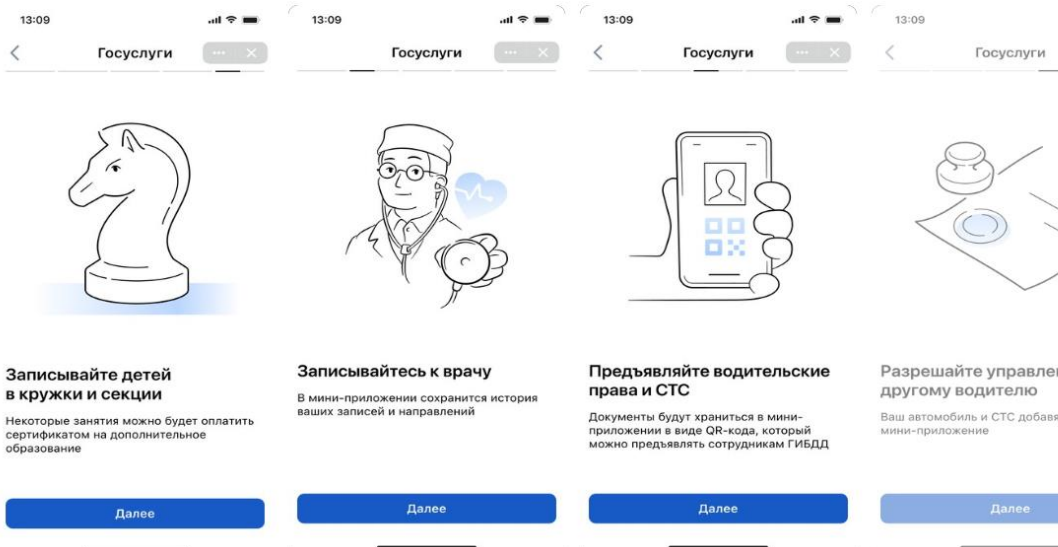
13:09

Госуслуги

Записывайте детей в кружки и секции

Некоторые занятия можно будет оплатить сертификатом на дополнительное образование

Далее

13:09

Госуслуги

Записывайтесь к врачу

В мини-приложении сохранится история ваших записей и направлений

Далее

13:09

Госуслуги

Предъявляйте водительские права и СТС

Документы будут храниться в мини-приложении в виде QR-кода, который можно предъявлять сотрудникам ГИБДД

Далее

13:09

Госуслуги

Разрешайте управлен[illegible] другому водителю

Ваш автомобиль и СТС добав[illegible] мини-приложение

Далее